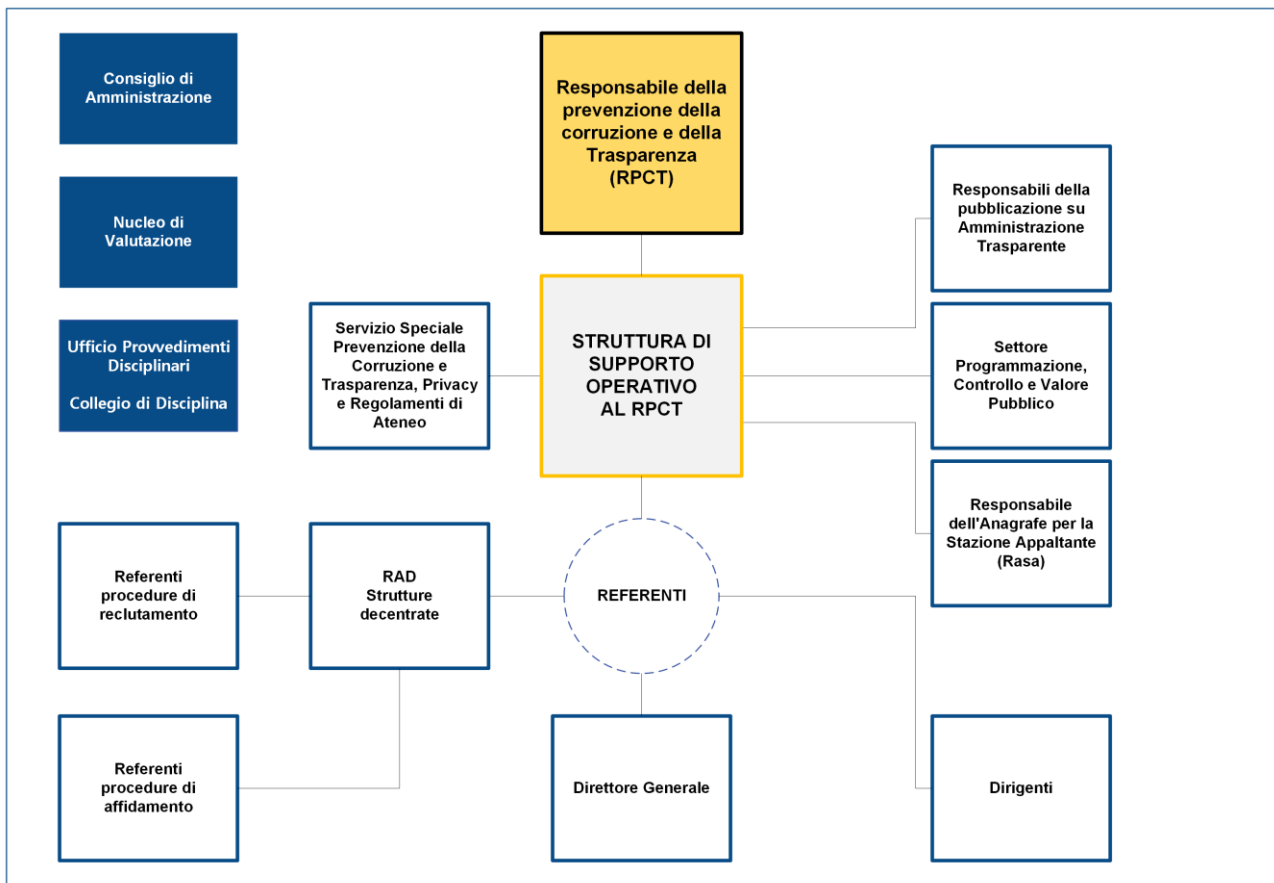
Consiglio di Amministrazione

Nucleo di Valutazione

Ufficio Provvedimenti Disciplinari

Collegio di Disciplina

Responsabile della prevenzione della corruzione e della Trasparenza (RPCT)

Responsabili della pubblicazione su Amministrazione Trasparente

Servizio Speciale Prevenzione della Corruzione e Trasparenza, Privacy e Regolamenti di Ateneo

STRUTTURA DI SUPPORTO OPERATIVO AL RPCT

Settore Programmazione, Controllo e Valore Pubblico

Responsabile dell'Anagrafe per la Stazione Appaltante (Rasa)

Referenti procedure di reclutamento

RAD Strutture decentrate

REFERENTI

Referenti procedure di affidamento

Direttore Generale

Dirigenti